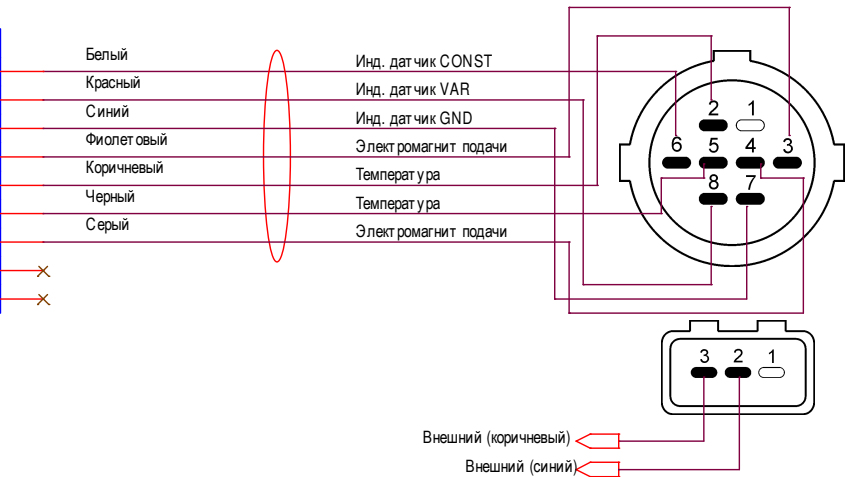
Белый
Красный
Синий
Фиолетовый
Коричневый
Черный
Серый

Инд. датчик CONST
Инд. датчик VAR
Инд. датчик GND
Электромагнит подачи
Температура
Температура
Электромагнит подачи

2 1
6 5 4 3
8 7

3 2 1

Внешний (коричневый)
Внешний (синий)